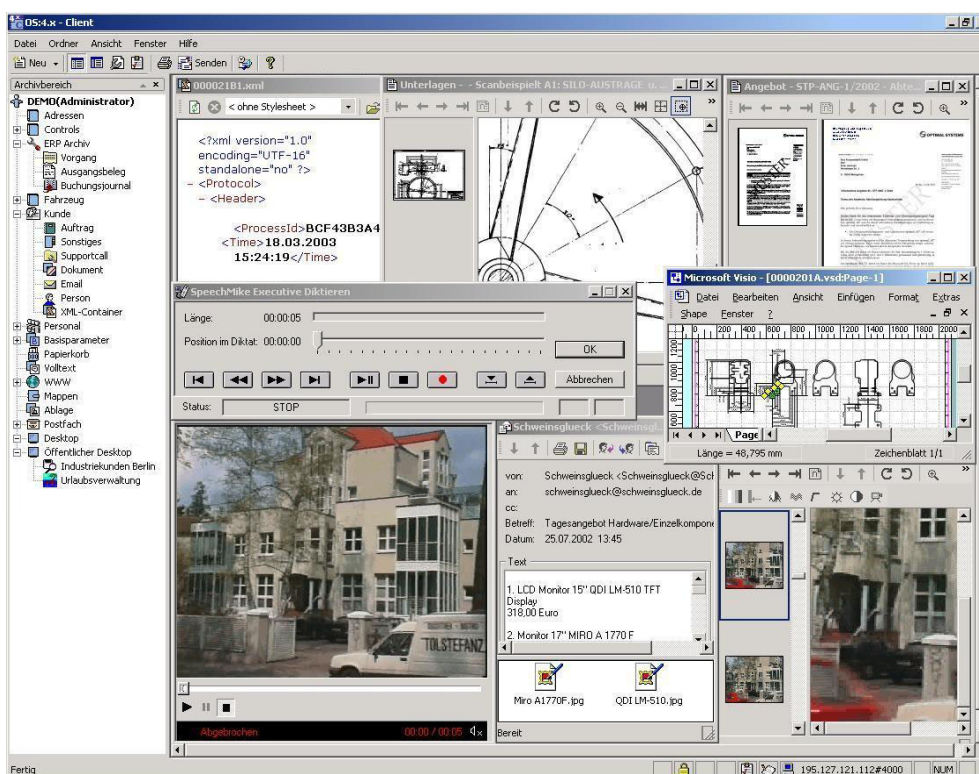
OS:4.x - Client

Datei Ordner Ansicht Fenster Hilfe

Neu Senden

Archivbereich

DEMO(Administrator)
Adressen
Controls
ERP Archiv
Vorgang
Ausgangsbeleg
Buchungsjournal
Fahrzeug
Kunde
Auftrag
Sonstiges
Supportcall
Dokument
Email
Person
XML-Container
Personal
Basisparameter
Papierkorb
Volltext
WWW
Mappen
Ablage
Postfach
Desktop
Öffentlicher Desktop
Industriekunden Berlin
Urlaubsverwaltung

00002181.xml

< ohne Stylesheet >

<?xml version="1.0" encoding="UTF-16" standalone="no" ?>
- <Protocol>
- <Header>
<ProcessId>BCF43B3A4
<Time>18.03.2003 15:24:19</Time>

Unterlagen - - Scanbeispiel A1: SILO-AUSTRAGE u.

Angebot - STP-ANG-1/2002 - Abte

SpeechMike Executive Diktieren

Länge: 00:00:05
Position im Diktat: 00:00:00
OK
Abbrechen
Status: STOP

Microsoft Visio - [0000201A.vsd:Page-1]

Datei Bearbeiten Ansicht Einfügen Format Extras Shape Fenster ?

Page

Länge = 48,795 mm Zeichenblatt 1/1

Schweinsglueck

von: Schweinsglueck <Schweinsglueck@Sch
an: schweinsglueck@schweinsglueck.de
cc:
Betreff: Tagesangebot Hardware/Einzelkompone
Datum: 25.07.2002 13:45

Text
1. LCD Monitor 15" QDI LM-510 TFT Display
318,00 Euro

2. Monitor 17" MIRO A 1770 F

Miro A1770F.jpg
QDI LM-510.jpg

Bereit

TOLSTEFANZ

Abgebrochen 00:00 / 00:05

Fertig

195.127.121.112#4000 NUM